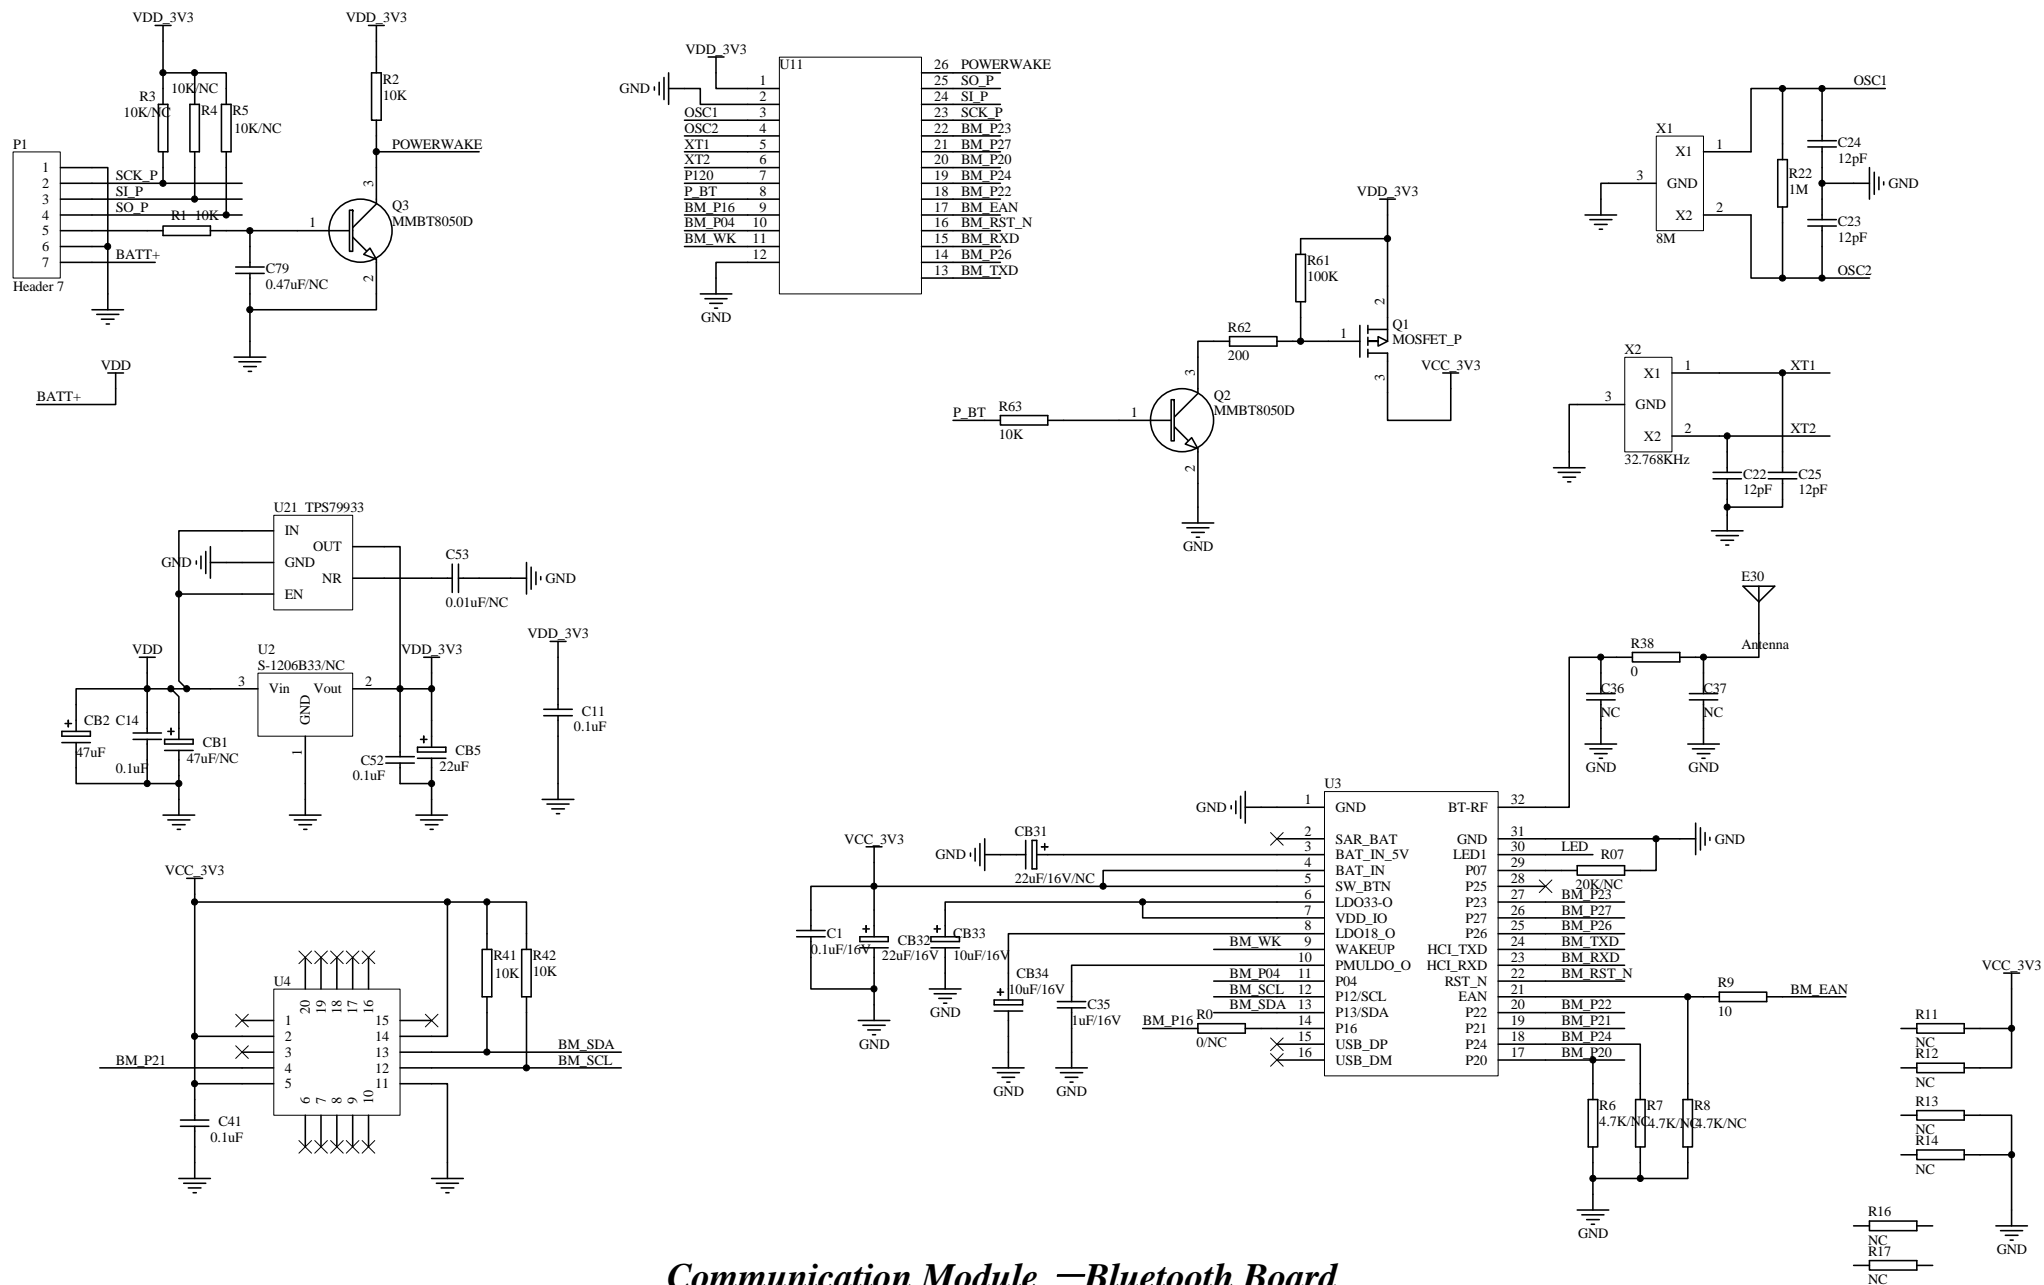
VDD_3V3
VDD_3V3
R3
10K/NC
10K/NC
R4
R5
10K/NC
R2
10K
POWERWAKE
P1
1
2
3
4
5
6
7
Header 7
SCK_P
SI_P
SO_P
R1 10K
BATT+
Q3
MMBT8050D
1
2
3
C79
0.47uF/NC
VDD
BATT+

VDD_3V3
U11
GND
1
2
3
4
5
6
7
8
9
10
11
12
OSC1
OSC2
XT1
XT2
P120
P_BT
BM_P16
BM_P04
BM_WK
GND
26 POWERWAKE
25 SO_P
24 SI_P
23 SCK_P
22 BM_P23
21 BM_P27
20 BM_P20
19 BM_P24
18 BM_P22
17 BM_EAN
16 BM_RST_N
15 BM_RXD
14 BM_P26
13 BM_TXD

VDD_3V3
R61
100K
R62
200
Q1
MOSFET_P
VCC_3V3
P_BT
R63
10K
Q2
MMBT8050D
GND

OSC1
X1
X1
GND
X2
8M
R22
1M
C24
12pF
C23
12pF
GND
OSC2
X2
X1
GND
X2
32.768KHz
XT1
XT2
C22
12pF
C25
12pF

U21 TPS79933
IN
OUT
GND
NR
EN
GND
C53
0.01uF/NC
GND
VDD_3V3
C11
0.1uF
VDD
U2
S-1206B33/NC
Vin
Vout
GND
3
2
1
VDD_3V3
CB2
47uF
C14
0.1uF
CB1
47uF/NC
C52
0.1uF
CB5
22uF

E30
Antenna
R38
0
C36
NC
C37
NC
GND
GND

VCC_3V3
U4
1
2
3
4
5
20 19 18 17 16
15
14
13
12
11
6 7 8 9 10
BM_P21
C41
0.1uF
R41
10K
R42
10K
BM_SDA
BM_SCL

U3
GND
SAR_BAT
BAT_IN_5V
BAT_IN
SW_BTN
LDO33-O
VDD_IO
LDO18_O
WAKEUP
PMULDO_O
P04
P12/SCL
P13/SDA
P16
USB_DP
USB_DM
BT-RF
GND
LED1
P07
P25
P23
P27
P26
HCI_TXD
HCI_RXD
RST_N
EAN
P22
P21
P24
P20
VCC_3V3
GND
CB31
22uF/16V/NC
C1
0.1uF/16V
CB32
22uF/16V
CB33
10uF/16V
CB34
10uF/16V
C35
1uF/16V
GND
BM_WK
BM_P04
BM_SCL
BM_SDA
BM_P16
R0
0/NC
LED
R07
20K/NC
BM_P23
BM_P27
BM_P26
BM_TXD
BM_RXD
BM_RST_N
R9
10
BM_EAN
BM_P22
BM_P21
BM_P24
BM_P20
R6
4.7K/NC
R7
4.7K/NC
R8
4.7K/NC
GND

VCC_3V3
R11
NC
R12
NC
R13
NC
R14
NC
R16
NC
R17
NC
GND

Communication Module —Bluetooth Board